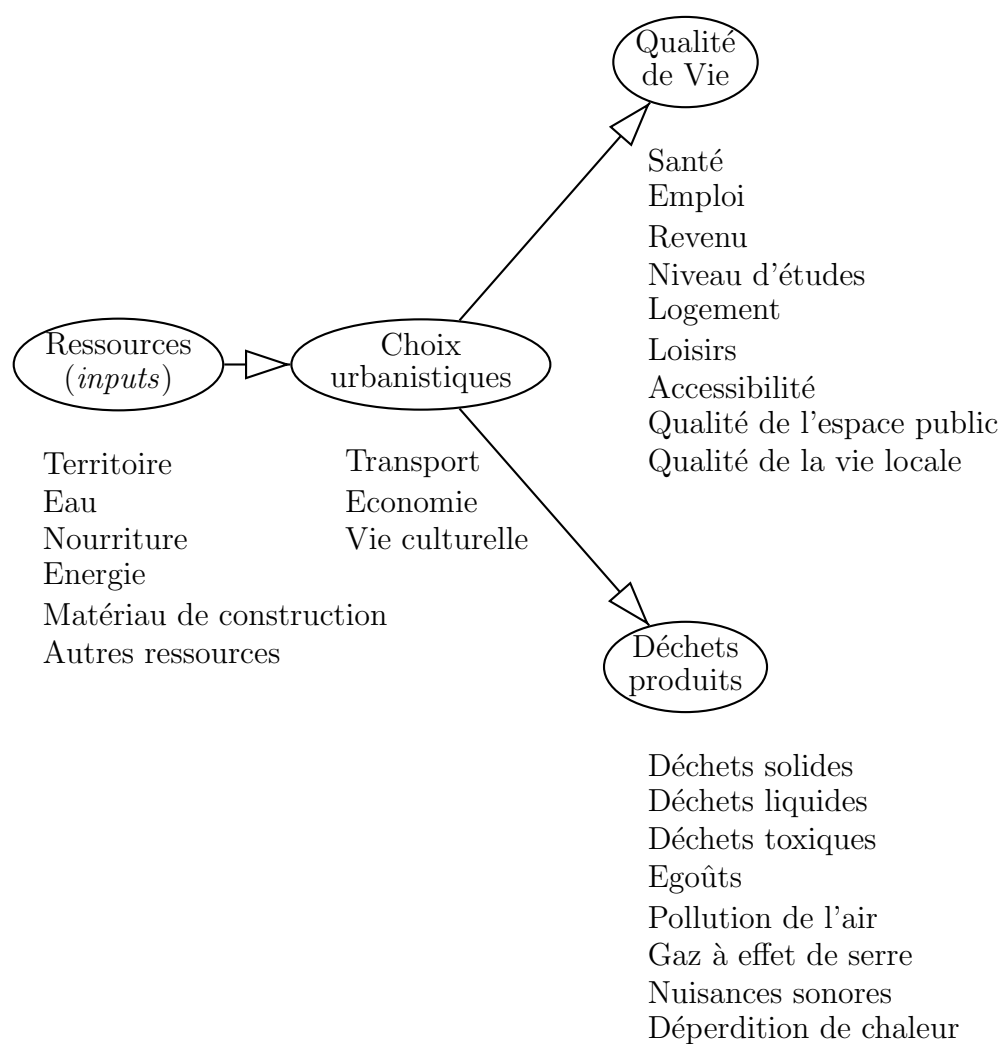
Qualité de Vie

Santé
Emploi
Revenu
Niveau d'études
Logement
Loisirs
Accessibilité
Qualité de l'espace public
Qualité de la vie locale

Ressources (*inputs*)

Choix urbanistiques

Territoire
Eau
Nourriture
Energie
Matériau de construction
Autres ressources

Transport
Economie
Vie culturelle

Déchets produits

Déchets solides
Déchets liquides
Déchets toxiques
Egoûts
Pollution de l'air
Gaz à effet de serre
Nuisances sonores
Déperdition de chaleur